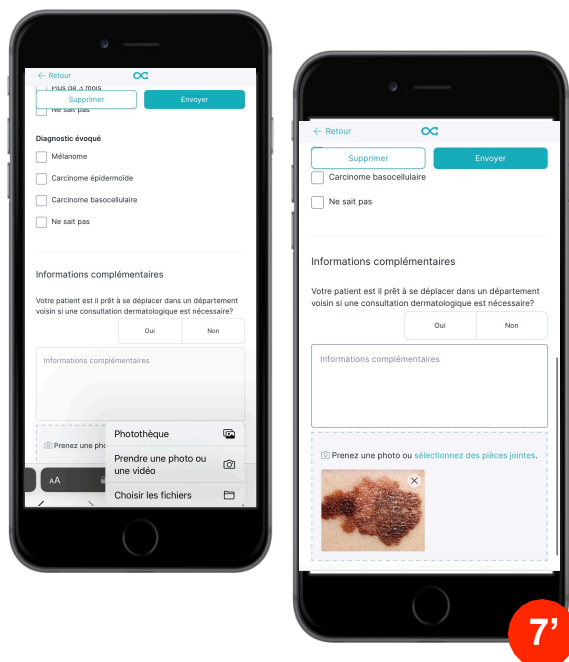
← Retour

Plus de 3 mois

Supprimer Envoyer

Ne sait pas

Diagnostic évoqué

Mélanome

Carcinome épidermoïde

Carcinome basocellulaire

Ne sait pas

Informations complémentaires

Votre patient est il prêt à se déplacer dans un département voisin si une consultation dermatologique est nécessaire?

Oui Non

Informations complémentaires

Prenez une pho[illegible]

Photothèque

Prendre une photo ou une vidéo

Choisir les fichiers

AA

← Retour

Supprimer Envoyer

Carcinome basocellulaire

Ne sait pas

Informations complémentaires

Votre patient est il prêt à se déplacer dans un département voisin si une consultation dermatologique est nécessaire?

Oui Non

Informations complémentaires

Prenez une photo ou sélectionnez des pièces jointes.

7'